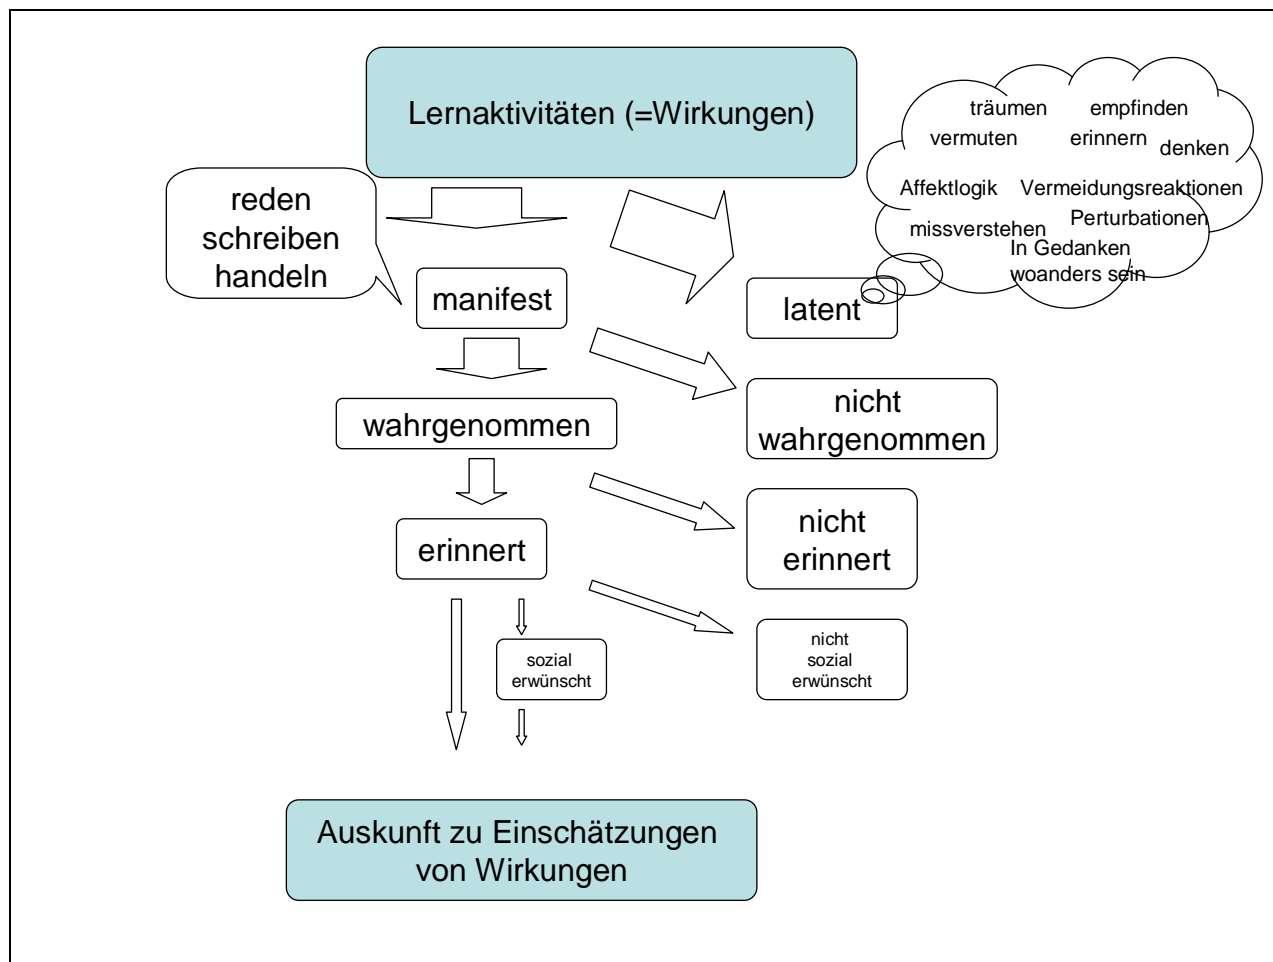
Lernaktivitäten (=Wirkungen)

träumen
empfinden
vermuten
erinnern
denken
Affektlogik
Vermeidungsreaktionen
missverstehen
Perturbationen
In Gedanken woanders sein

reden
schreiben
handeln

manifest

latent

wahrgenommen

nicht wahrgenommen

erinnert

nicht erinnert

sozial erwünscht

nicht sozial erwünscht

Auskunft zu Einschätzungen von Wirkungen